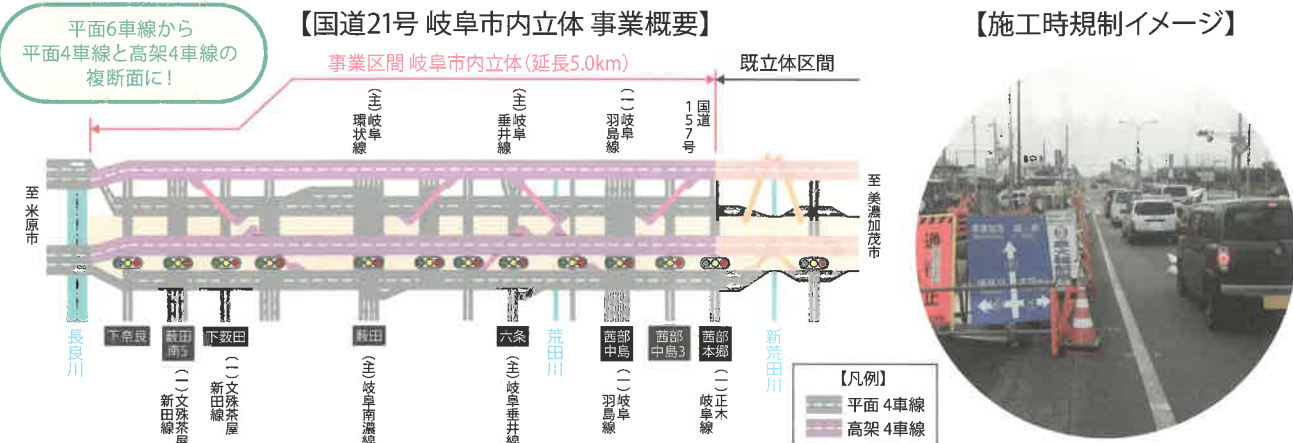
平面6車線から平面4車線と高架4車線の複断面に！

【国道21号 岐阜市内立体 事業概要】

事業区間 岐阜市内立体（延長5.0km）

既立体区間

【施工時規制イメージ】

(主)岐阜環状線

(主)岐阜垂井線

(一)岐阜羽島線

国道157号

至米原市

至美濃加茂市

長良川

下奈良

薮田南5

下薮田

(一)文殊茶屋新田線

(一)文殊茶屋新田線

薮田

(主)岐阜南濃線

六条

(主)岐阜垂井線

荒田川

茜部中島

(一)岐阜羽島線

茜部中島3

茜部本郷

(一)正木岐阜線

新荒田川

【凡例】
平面 4車線
高架 4車線